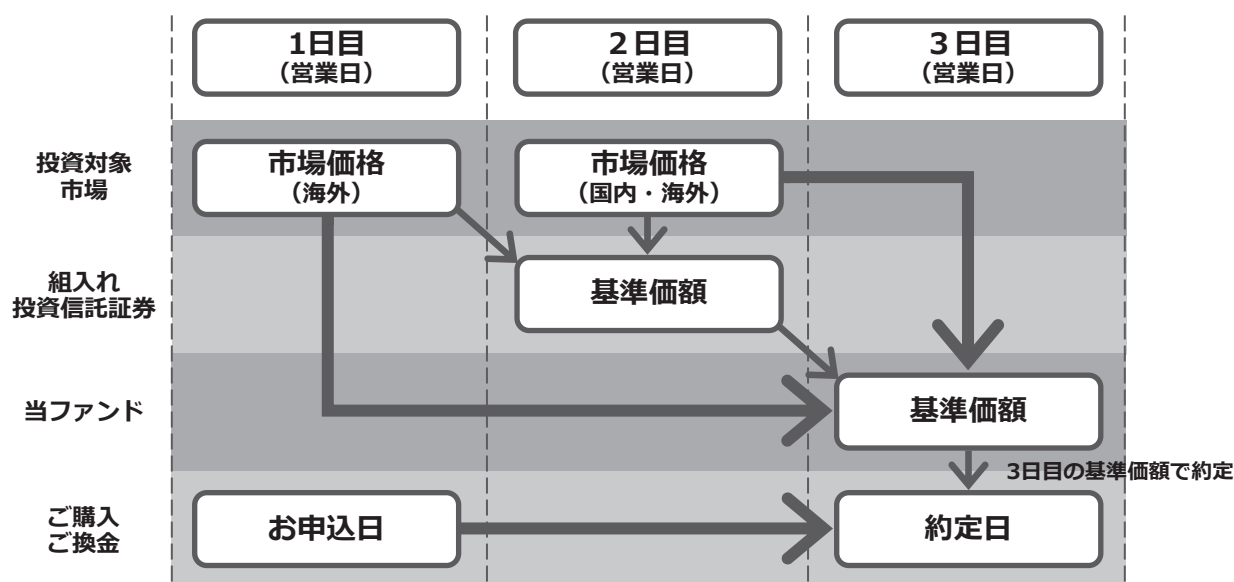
1日目
(営業日)

2日目
(営業日)

3日目
(営業日)

投資対象市場

市場価格
(海外)

市場価格
(国内・海外)

組入れ投資信託証券

基準価額

当ファンド

基準価額

3日目の基準価額で約定

ご購入
ご換金

お申込日

約定日